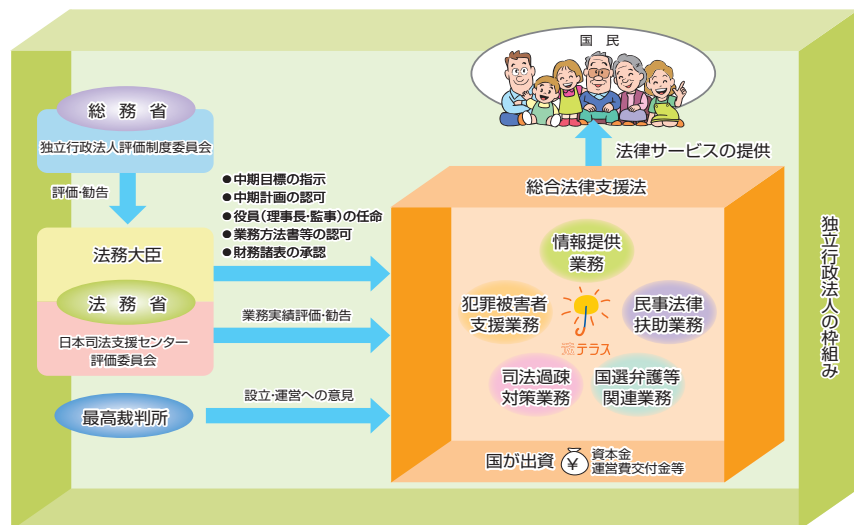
国民

総務省

独立行政法人評価制度委員会

評価・勧告

法務大臣

法務省

日本司法支援センター評価委員会

最高裁判所

● 中期目標の指示
● 中期計画の認可
● 役員(理事長・監事)の任命
● 業務方法書等の認可
● 財務諸表の承認

業務実績評価・勧告

設立・運営への意見

法律サービスの提供

総合法律支援法

情報提供業務

犯罪被害者支援業務

民事法律扶助業務

法テラス

司法過疎対策業務

国選弁護等関連業務

国が出資

資本金
運営費交付金等

独立行政法人の枠組み